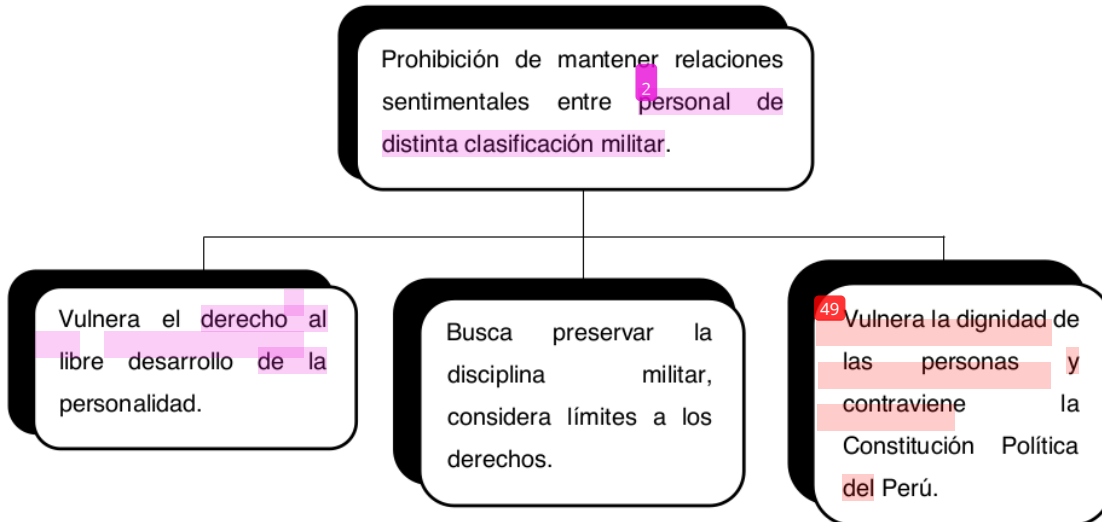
Prohibición de mantener relaciones sentimentales entre 2 personal de distinta clasificación militar.

Vulnera el derecho al libre desarrollo de la personalidad.

Busca preservar la disciplina militar, considera límites a los derechos.

49 Vulnera la dignidad de las personas y contraviene la Constitución Política del Perú.